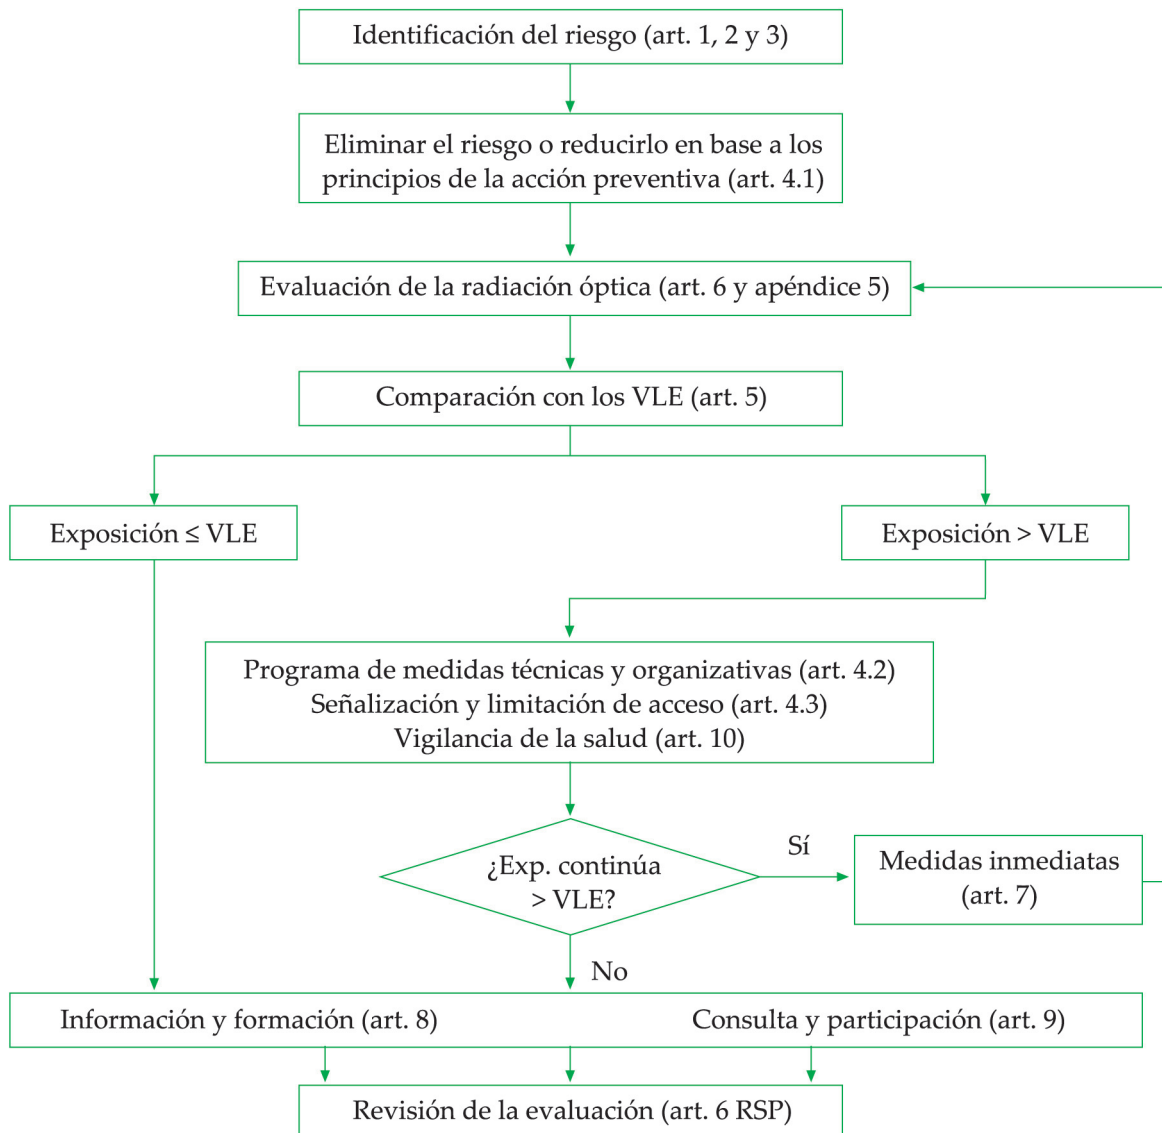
Identificación del riesgo (art. 1, 2 y 3)

Eliminar el riesgo o reducirlo en base a los principios de la acción preventiva (art. 4.1)

Evaluación de la radiación óptica (art. 6 y apéndice 5)

Comparación con los VLE (art. 5)

Exposición ≤ VLE

Exposición > VLE

Programa de medidas técnicas y organizativas (art. 4.2)
Señalización y limitación de acceso (art. 4.3)
Vigilancia de la salud (art. 10)

¿Exp. continúa > VLE?

Sí

Medidas inmediatas (art. 7)

No

Información y formación (art. 8)

Consulta y participación (art. 9)

Revisión de la evaluación (art. 6 RSP)